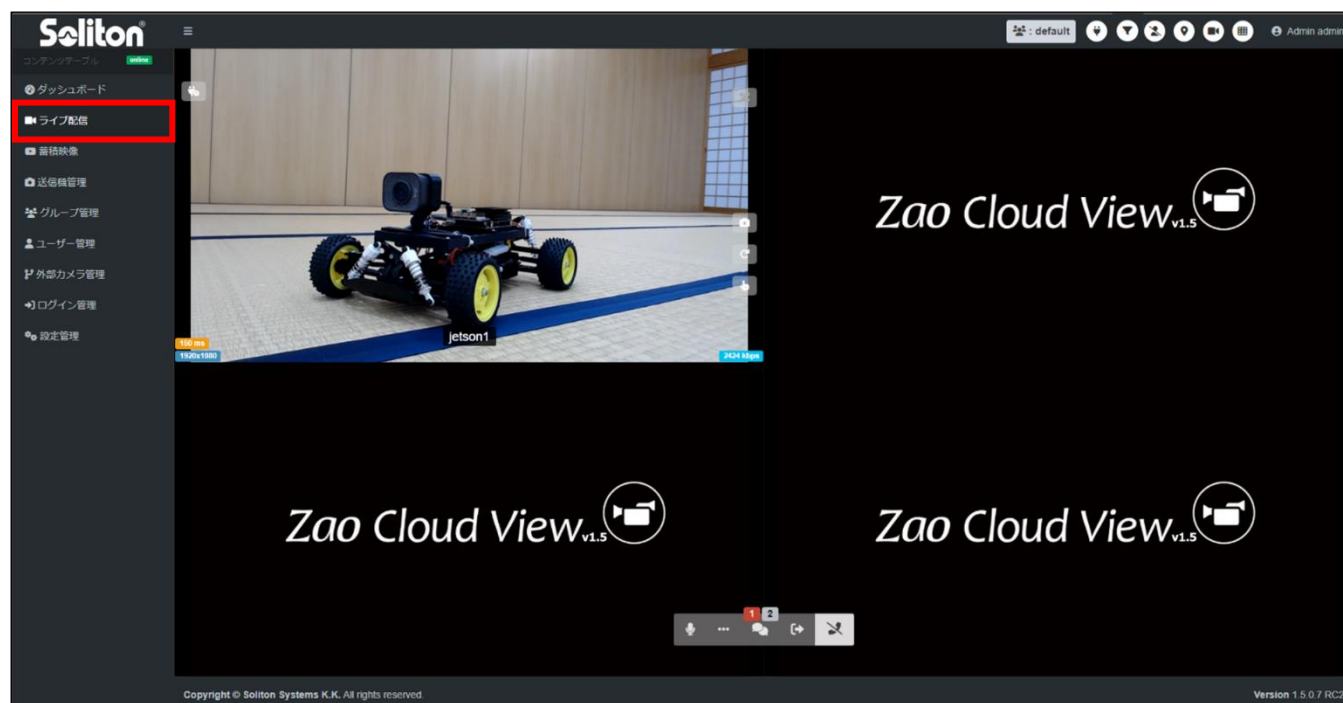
Soliton

≡

: default

Admin admin

コンテンツテーブル online

ダッシュボード

ライブ配信

蓄積映像

送信機管理

グループ管理

ユーザー管理

外部カメラ管理

ログイン管理

設定管理

150 ms

1920x1080

jetson1

2424 kbps

Zao Cloud View v1.5

Zao Cloud View v1.5

Zao Cloud View v1.5

1 2

Copyright © Soliton Systems K.K. All rights reserved.

Version 1.5.0.7 RC2